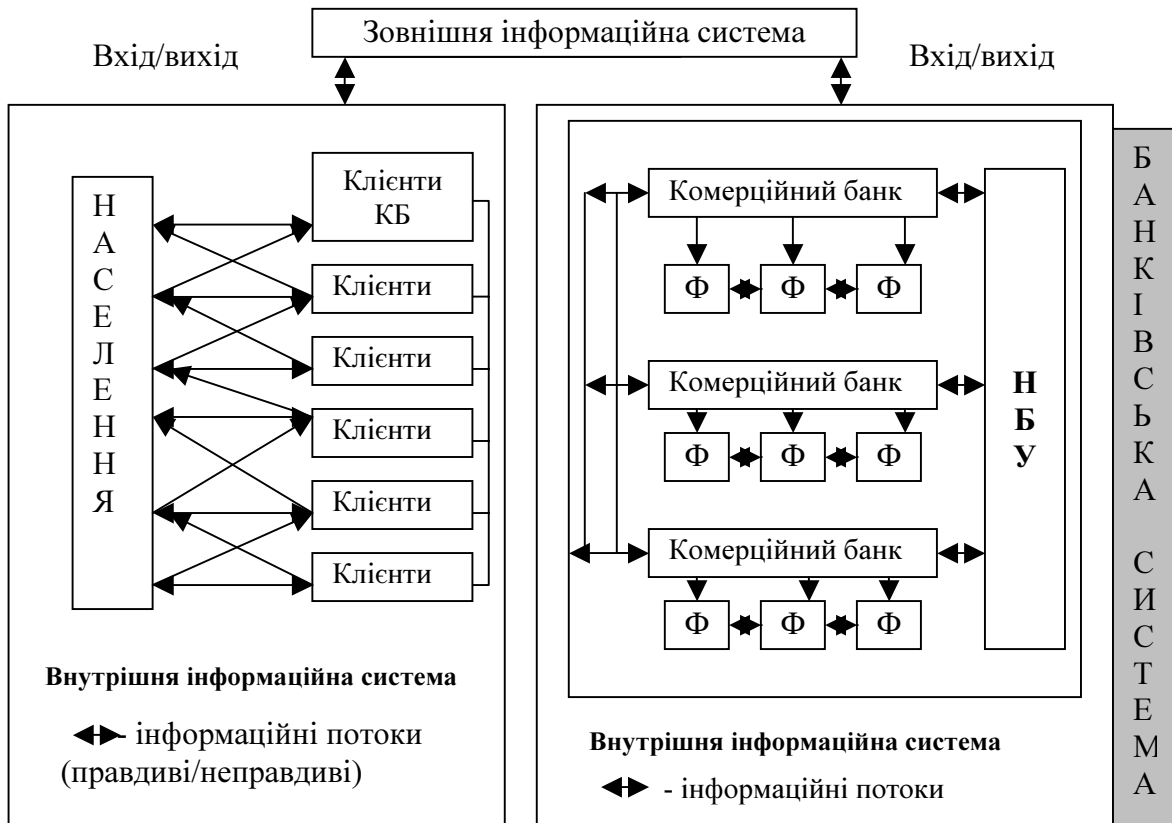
Зовнішня інформаційна система

Вхід/вихід

Вхід/вихід

Н
А
С
Е
Л
Е
Н
Н
Я

Клієнти КБ

Клієнти

Клієнти

Клієнти

Клієнти

Клієнти

Внутрішня інформаційна система

- інформаційні потоки (правдиві/неправдиві)

Комерційний банк

Ф Ф Ф

Комерційний банк

Ф Ф Ф

Комерційний банк

Ф Ф Ф

Н
Б
У

Внутрішня інформаційна система

- інформаційні потоки

Б
А
Н
К
І
В
С
Ь
К
А

С
И
С
Т
Е
М
А